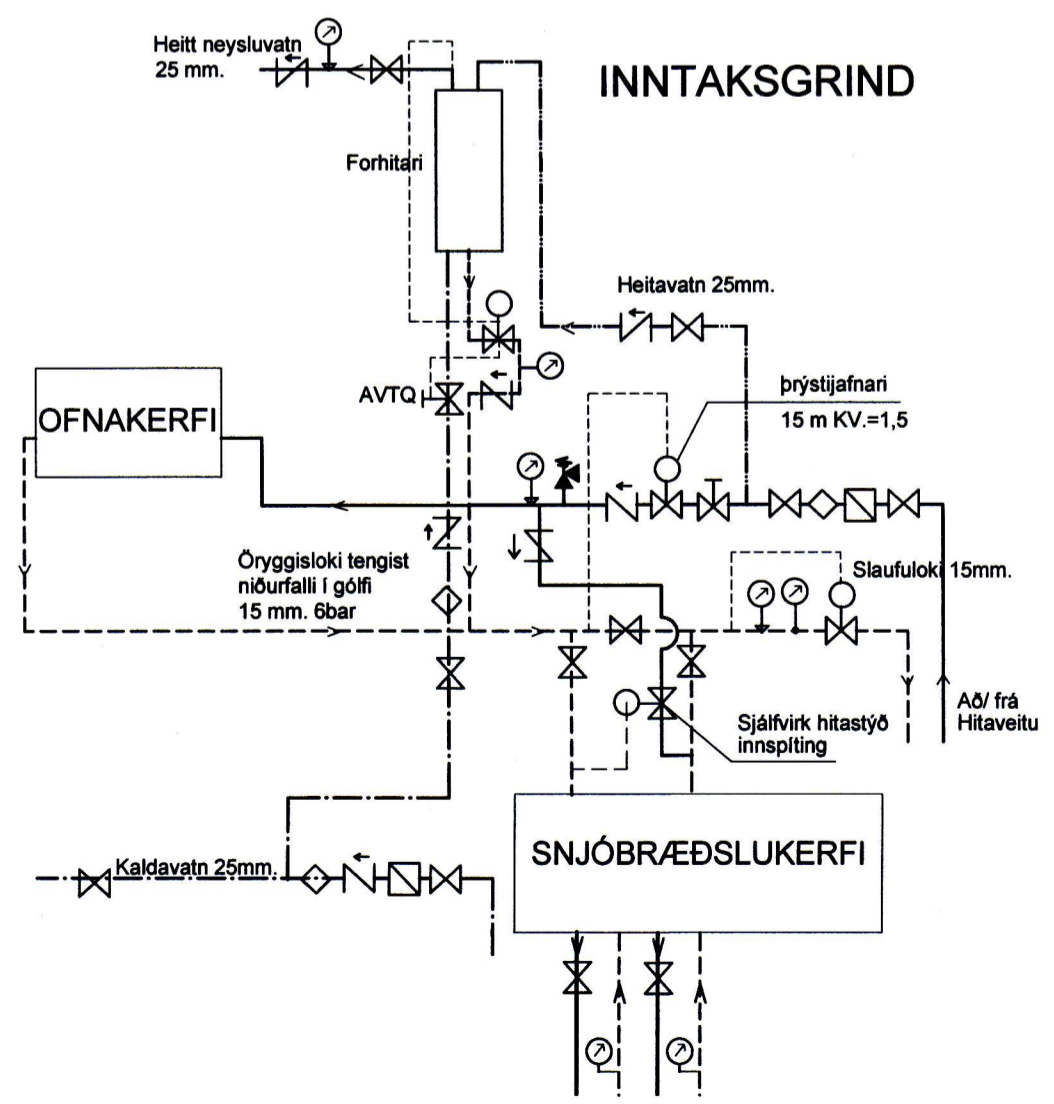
Heitt neysluvatn
25 mm.

INNTAKSGRIND

Forhitari

Heitavatn 25mm.

AVTQ

OFNAKERFI

þrýstijafnari
15 m KV.=1,5

Öryggisloki tengist niðurfalli í gólfi
15 mm. 6bar

Slaufuloki 15mm.

Að/ frá
Hitaveitu

Sjálfvirk hitastýð innspíting

Kaldavatn 25mm.

SNJÓBRÆÐSLUKERFI